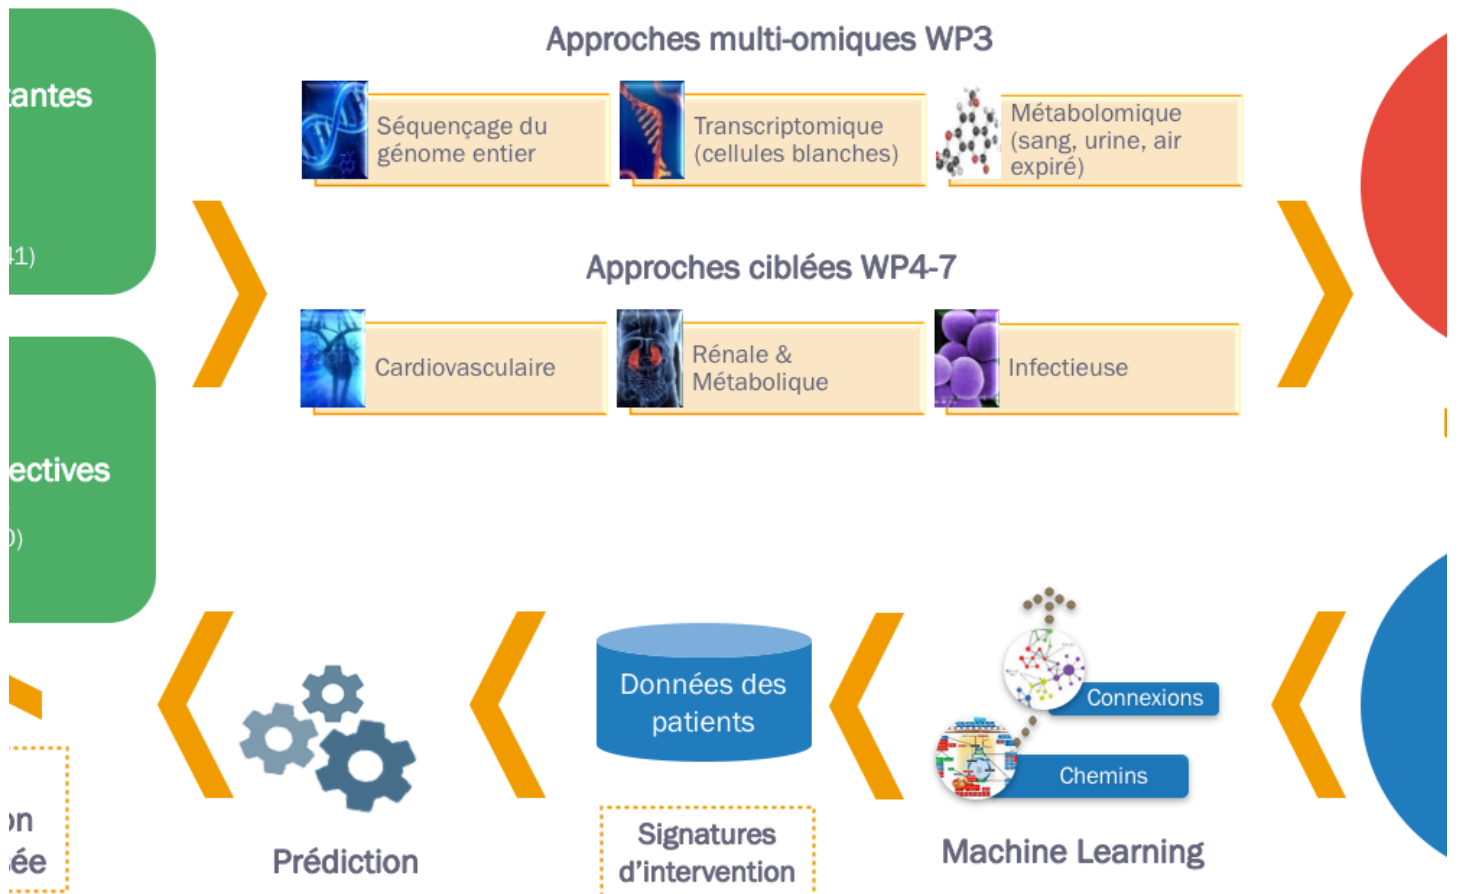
antes

41)

ectives

0)

Approches multi-omiques WP3

Séquençage du génome entier

Transcriptomique (cellules blanches)

Métabolomique (sang, urine, air expiré)

Approches ciblées WP4-7

Cardiovasculaire

Rénale & Métabolique

Infectieuse

on
ée

Prédiction

Données des patients

Signatures d'intervention

Connexions

Chemins

Machine Learning